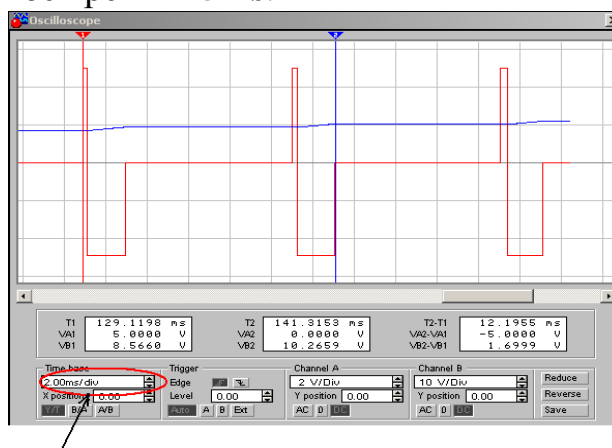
Oscilloscope

| T1 | 129.1198 ms | T2 | 141.3153 ms | T2-T1 | 12.1955 ms |
|---|---|---|---|---|---|
| VA1 | 5.0000 V | VA2 | 0.0000 V | VA2-VA1 | -5.0000 V |
| VB1 | 8.5660 V | VB2 | 10.2659 V | VB2-VB1 | 1.6999 V |

Time base
2.00ms/div
X position 0.00
Y/T B/A A/B

Trigger
Edge
Level 0.00
Auto A B Ext

Channel A
2 V/Div
Y position 0.00
AC 0 DC

Channel B
10 V/Div
Y position 0.00
AC 0 DC

Reduce
Reverse
Save